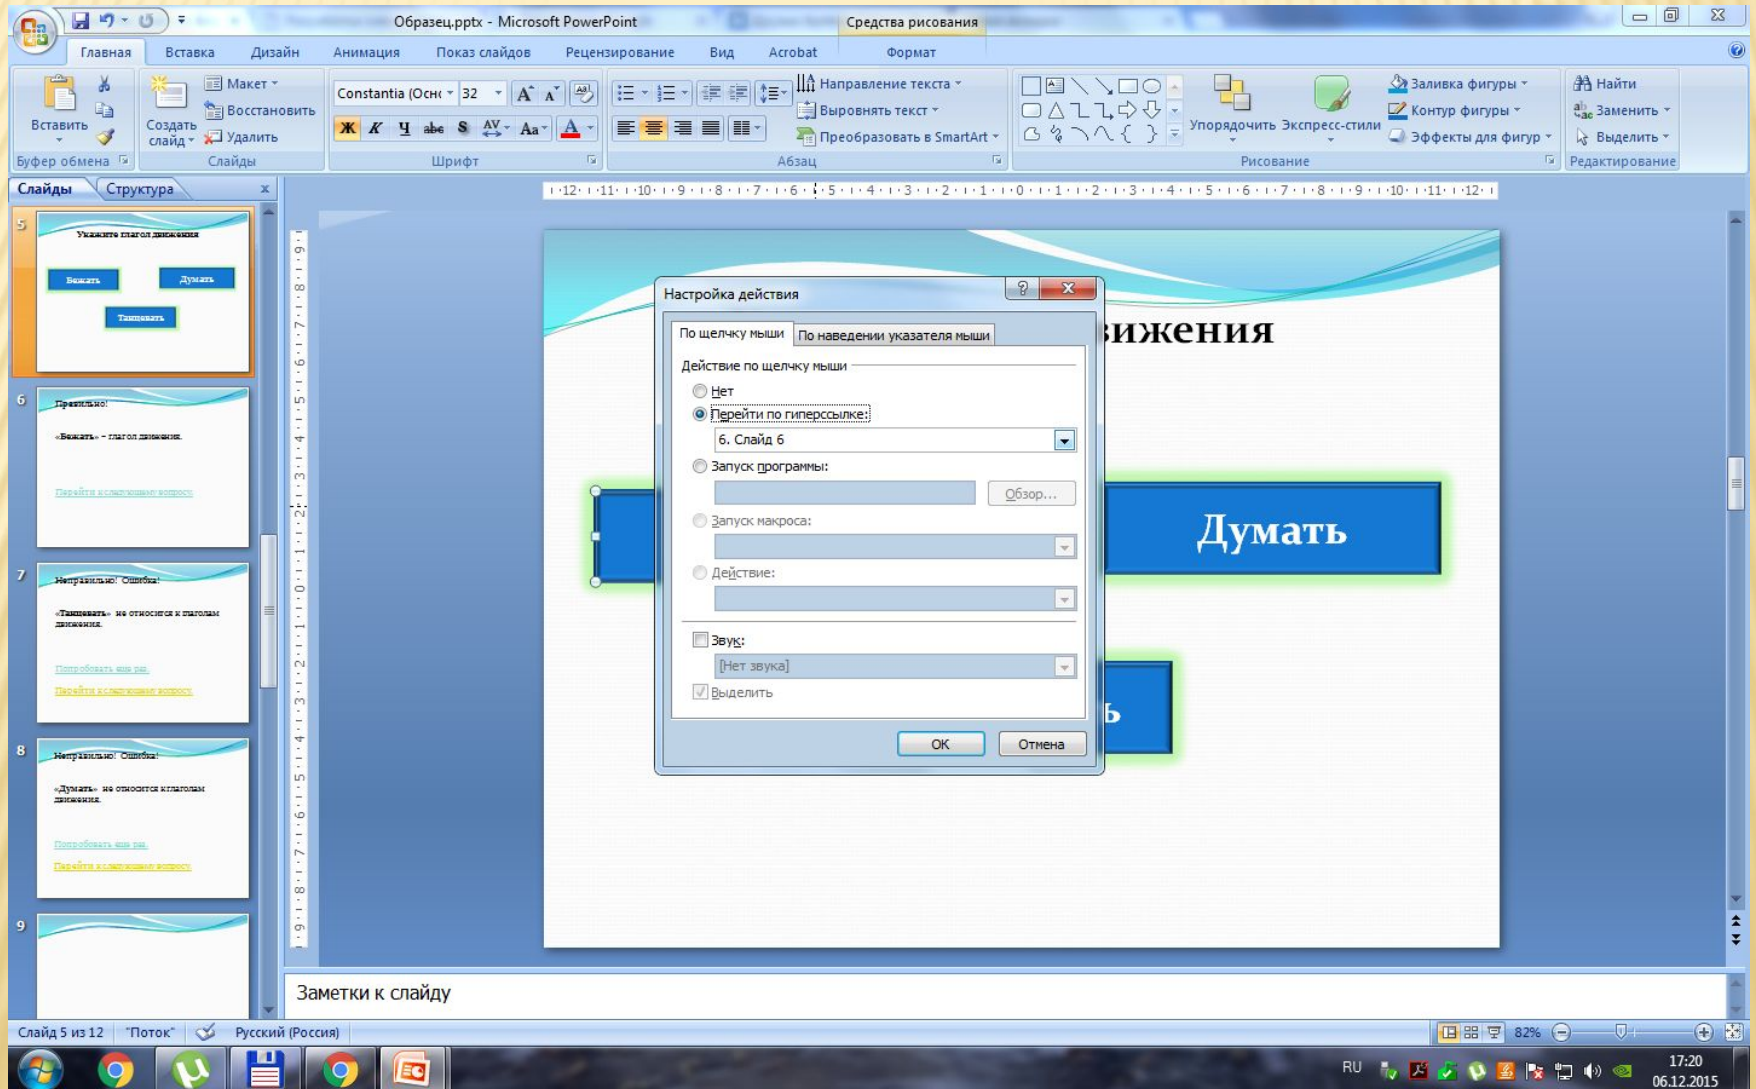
Образец.pptx - Microsoft PowerPoint
Средства рисования

Главная Вставка Дизайн Анимация Показ слайдов Рецензирование Вид Acrobat Формат

Вставить
Буфер обмена
Макет
Восстановить
Создать слайд
Удалить
Слайды
Constantia (Осн 32
Шрифт
Направление текста
Выровнять текст
Преобразовать в SmartArt
Абзац
Упорядочить Экспресс-стили
Заливка фигуры
Контур фигуры
Эффекты для фигур
Рисование
Найти
Заменить
Выделить
Редактирование

Слайды Структура

5
Укажите глагол движения
Бежать
Думать
Танцевать

6
Правильно!
«Бежать» - глагол движения.
Перейти к следующему вопросу

7
Неправильно! Ошибка!
«Танцевать» не относится к глаголам движения.
Попробовать еще раз.
Перейти к следующему вопросу

8
Неправильно! Ошибка!
«Думать» не относится к глаголам движения.
Попробовать еще раз.
Перейти к следующему вопросу

9

вижения
Думать
ь

Настройка действия
По щелчку мыши
По наведении указателя мыши
Действие по щелчку мыши
Нет
Перейти по гиперссылке:
6. Слайд 6
Запуск программы:
Обзор...
Запуск макроса:
Действие:
Звук:
[Нет звука]
Выделить
ОК
Отмена

Заметки к слайду

Слайд 5 из 12 "Поток" Русский (Россия) 82%

RU 17:20 06.12.2015